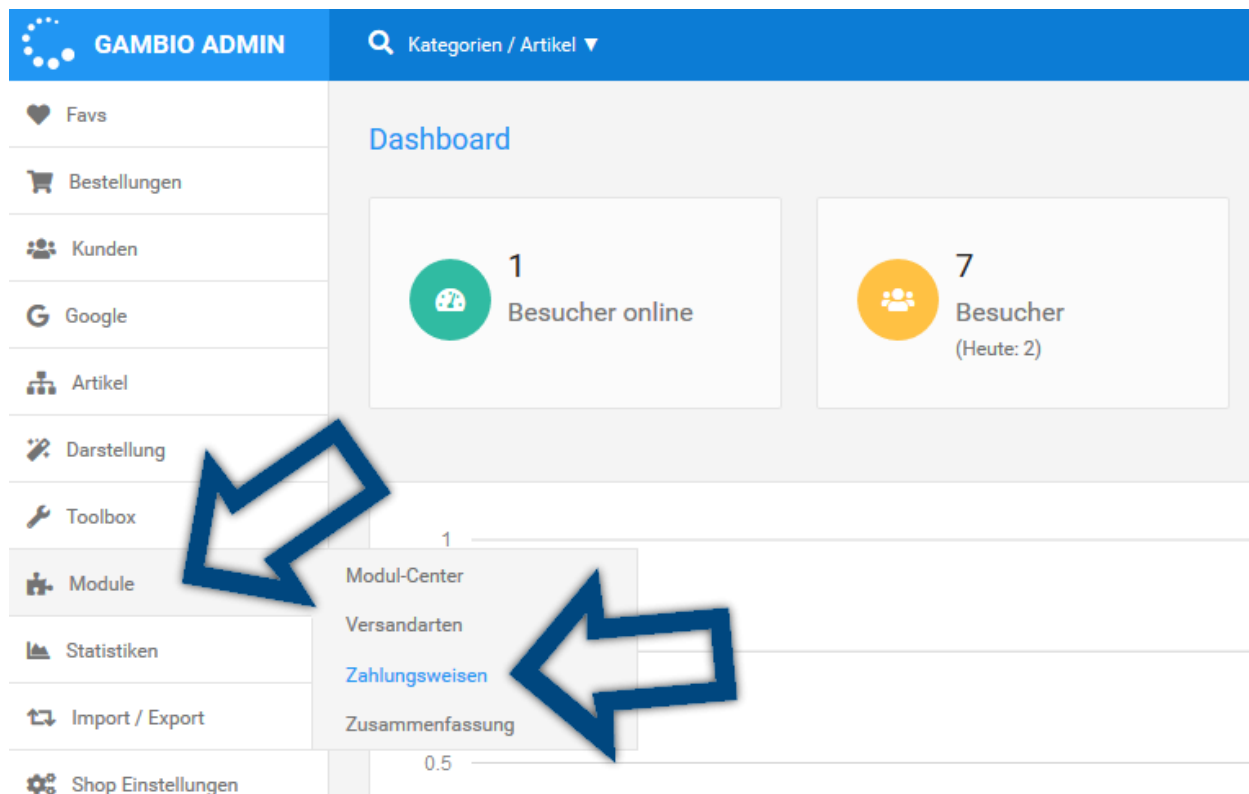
GAMBIO ADMIN

Kategorien / Artikel ▼

Favs

Bestellungen

Kunden

Google

Artikel

Darstellung

Toolbox

Module

Statistiken

Import / Export

Shop Einstellungen

Dashboard

1
Besucher online

7
Besucher
(Heute: 2)

1

Modul-Center
Versandarten
Zahlungsweisen
Zusammenfassung

0.5